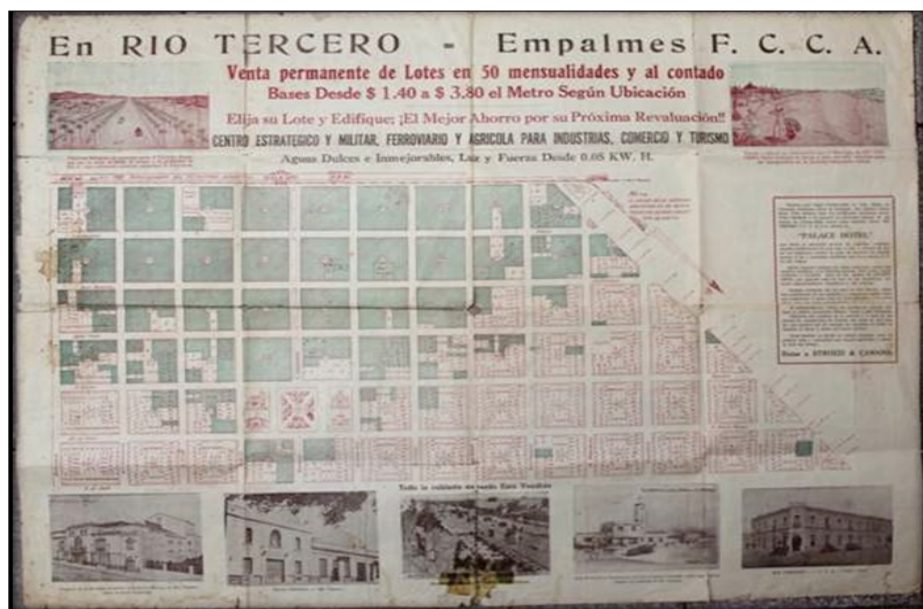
En RIO TERCERO - Empalmes F. C. C. A.

Venta permanente de Lotes en 50 mensualidades y al contado

Bases Desde $ 1.40 a $ 3.80 el Metro Según Ubicación

Elija su Lote y Edifique; ¡El Mejor Ahorro por su Próxima Revaluación!!

CENTRO ESTRATEGICO Y MILITAR, FERROVIARIO Y AGRICOLA PARA INDUSTRIAS, COMERCIO Y TURISMO

Aguas Dulces e Inmejorables, Luz y Fuerza Desde 0.05 KW. H.

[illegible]

"PALACE HOTEL"

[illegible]

Todo lo rodeado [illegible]

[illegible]